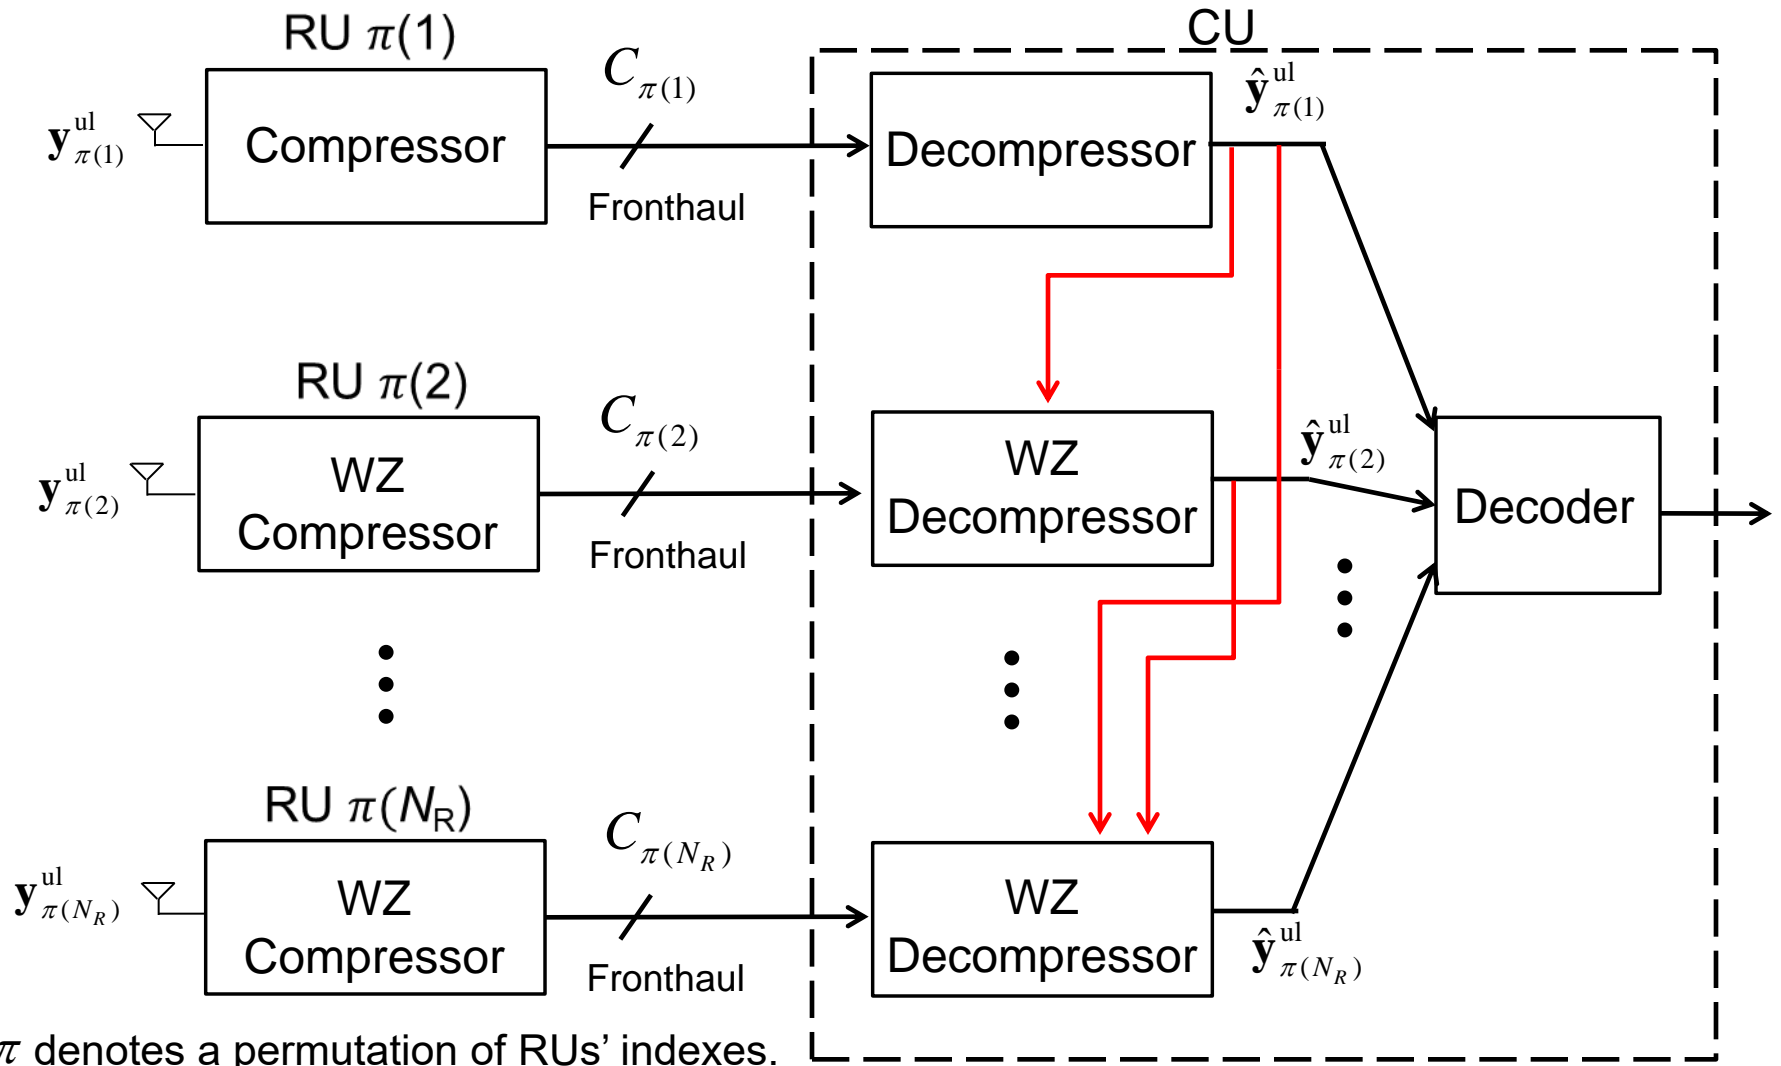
RU $\pi(1)$

$\mathbf{y}_{\pi(1)}^{\text{ul}}$

Compressor

$C_{\pi(1)}$

Fronthaul

CU

Decompressor

$\hat{\mathbf{y}}_{\pi(1)}^{\text{ul}}$

RU $\pi(2)$

$\mathbf{y}_{\pi(2)}^{\text{ul}}$

WZ Compressor

$C_{\pi(2)}$

Fronthaul

WZ Decompressor

$\hat{\mathbf{y}}_{\pi(2)}^{\text{ul}}$

Decoder

RU $\pi(N_R)$

$\mathbf{y}_{\pi(N_R)}^{\text{ul}}$

WZ Compressor

$C_{\pi(N_R)}$

Fronthaul

WZ Decompressor

$\hat{\mathbf{y}}_{\pi(N_R)}^{\text{ul}}$

$\pi$ denotes a permutation of RUs' indexes.